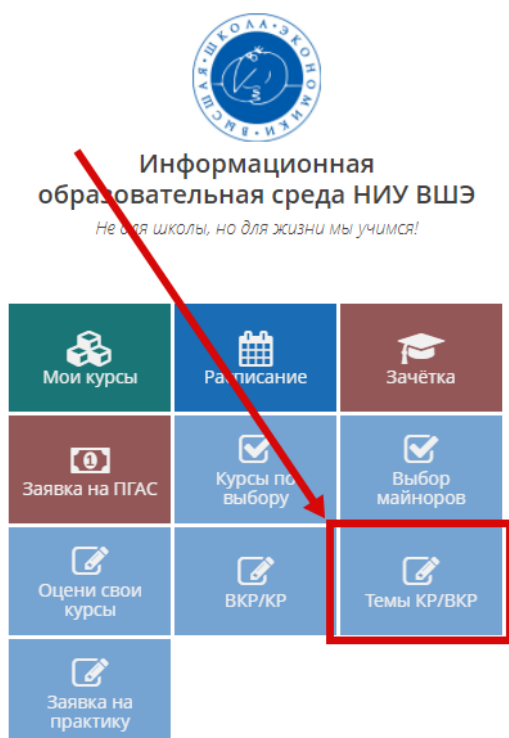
ВЫСШАЯ • ШКОЛА • ЭКОНОМИКИ •

Информационная образовательная среда НИУ ВШЭ

Не для школы, но для жизни мы учимся!

Мои курсы

Расписание

Зачётка

Заявка на ПГАС

Курсы по выбору

Выбор майноров

Оцени свои курсы

ВКР/КР

Темы КР/ВКР

Заявка на практику